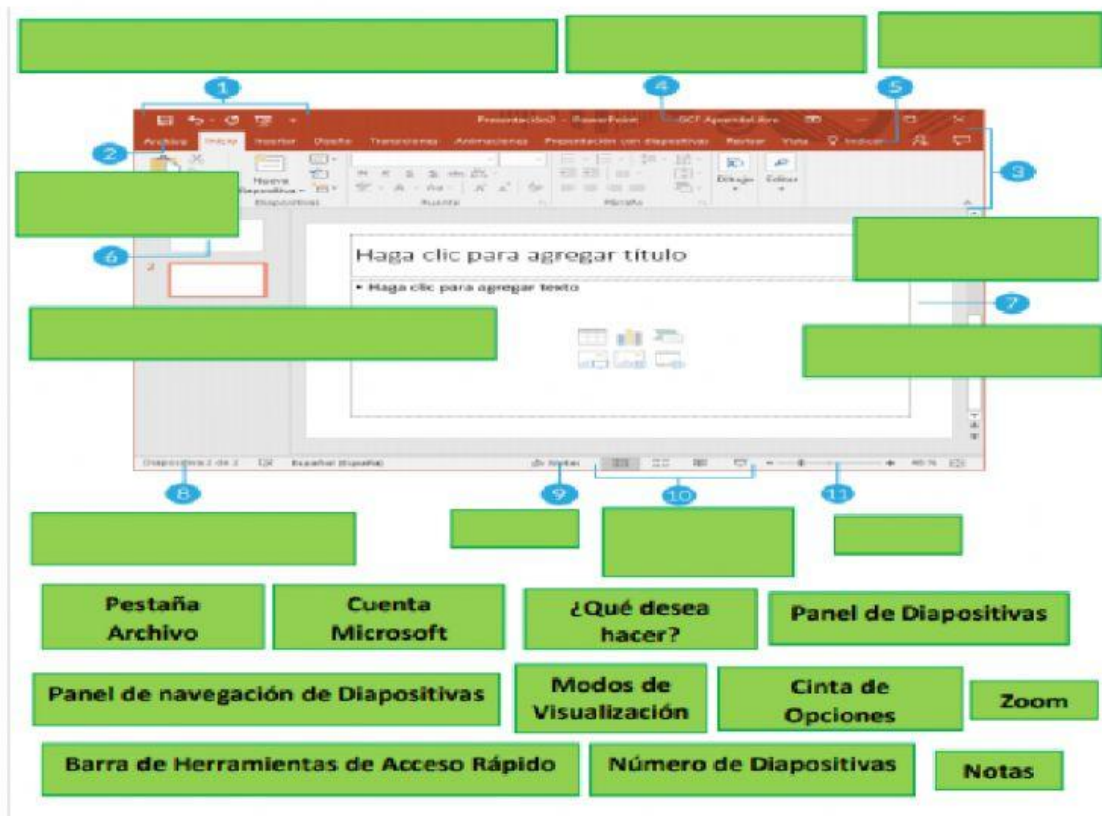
1
Presentación2 - PowerPoint
4
GCF AprendeLibre
5
Archivo
Inicio
Insertar
Diseño
Transiciones
Animaciones
Presentación con diapositivas
Revisar
Vista
Indicar
2
3
Nueva Diapositiva
Diapositivas
Fuente
Párrafo
Dibujo
Editar
6
Haga clic para agregar título
• Haga clic para agregar texto
7
Diapositiva 2 de 2
Español (España)
Notas
8
9
10
11

Pestaña Archivo
Cuenta Microsoft
¿Qué desea hacer?
Panel de Diapositivas
Panel de navegación de Diapositivas
Modos de Visualización
Cinta de Opciones
Zoom
Barra de Herramientas de Acceso Rápido
Número de Diapositivas
Notas